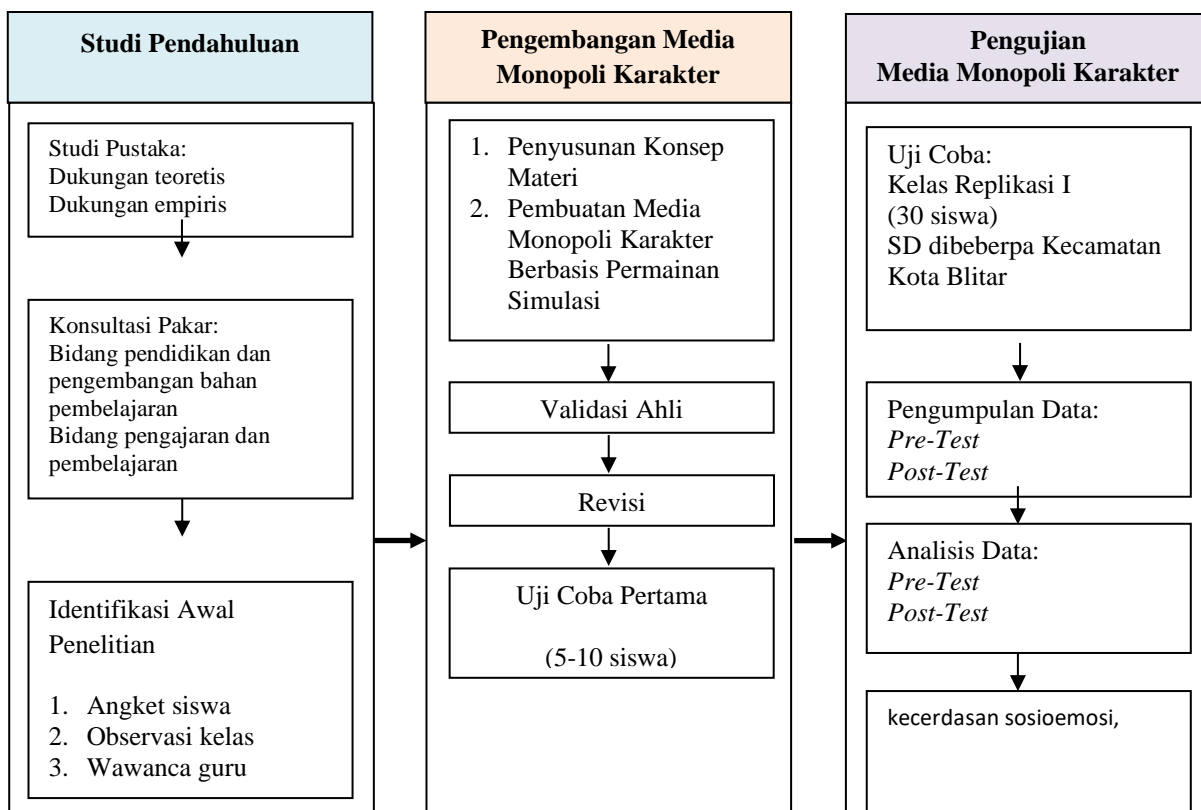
**Studi Pendahuluan**

Studi Pustaka:
Dukungan teoretis
Dukungan empiris

Konsultasi Pakar:
Bidang pendidikan dan pengembangan bahan pembelajaran
Bidang pengajaran dan pembelajaran

Identifikasi Awal Penelitian

1. Angket siswa
2. Observasi kelas
3. Wawanca guru

**Pengembangan Media Monopoli Karakter**

1. Penyusunan Konsep Materi
2. Pembuatan Media Monopoli Karakter Berbasis Permainan Simulasi

Validasi Ahli

Revisi

Uji Coba Pertama

(5-10 siswa)

**Pengujian Media Monopoli Karakter**

Uji Coba:
Kelas Replikasi I
(30 siswa)
SD dibeberpa Kecamatan Kota Blitar

Pengumpulan Data:
*Pre-Test*
*Post-Test*

Analisis Data:
*Pre-Test*
*Post-Test*

kecerdasan sosioemosi,